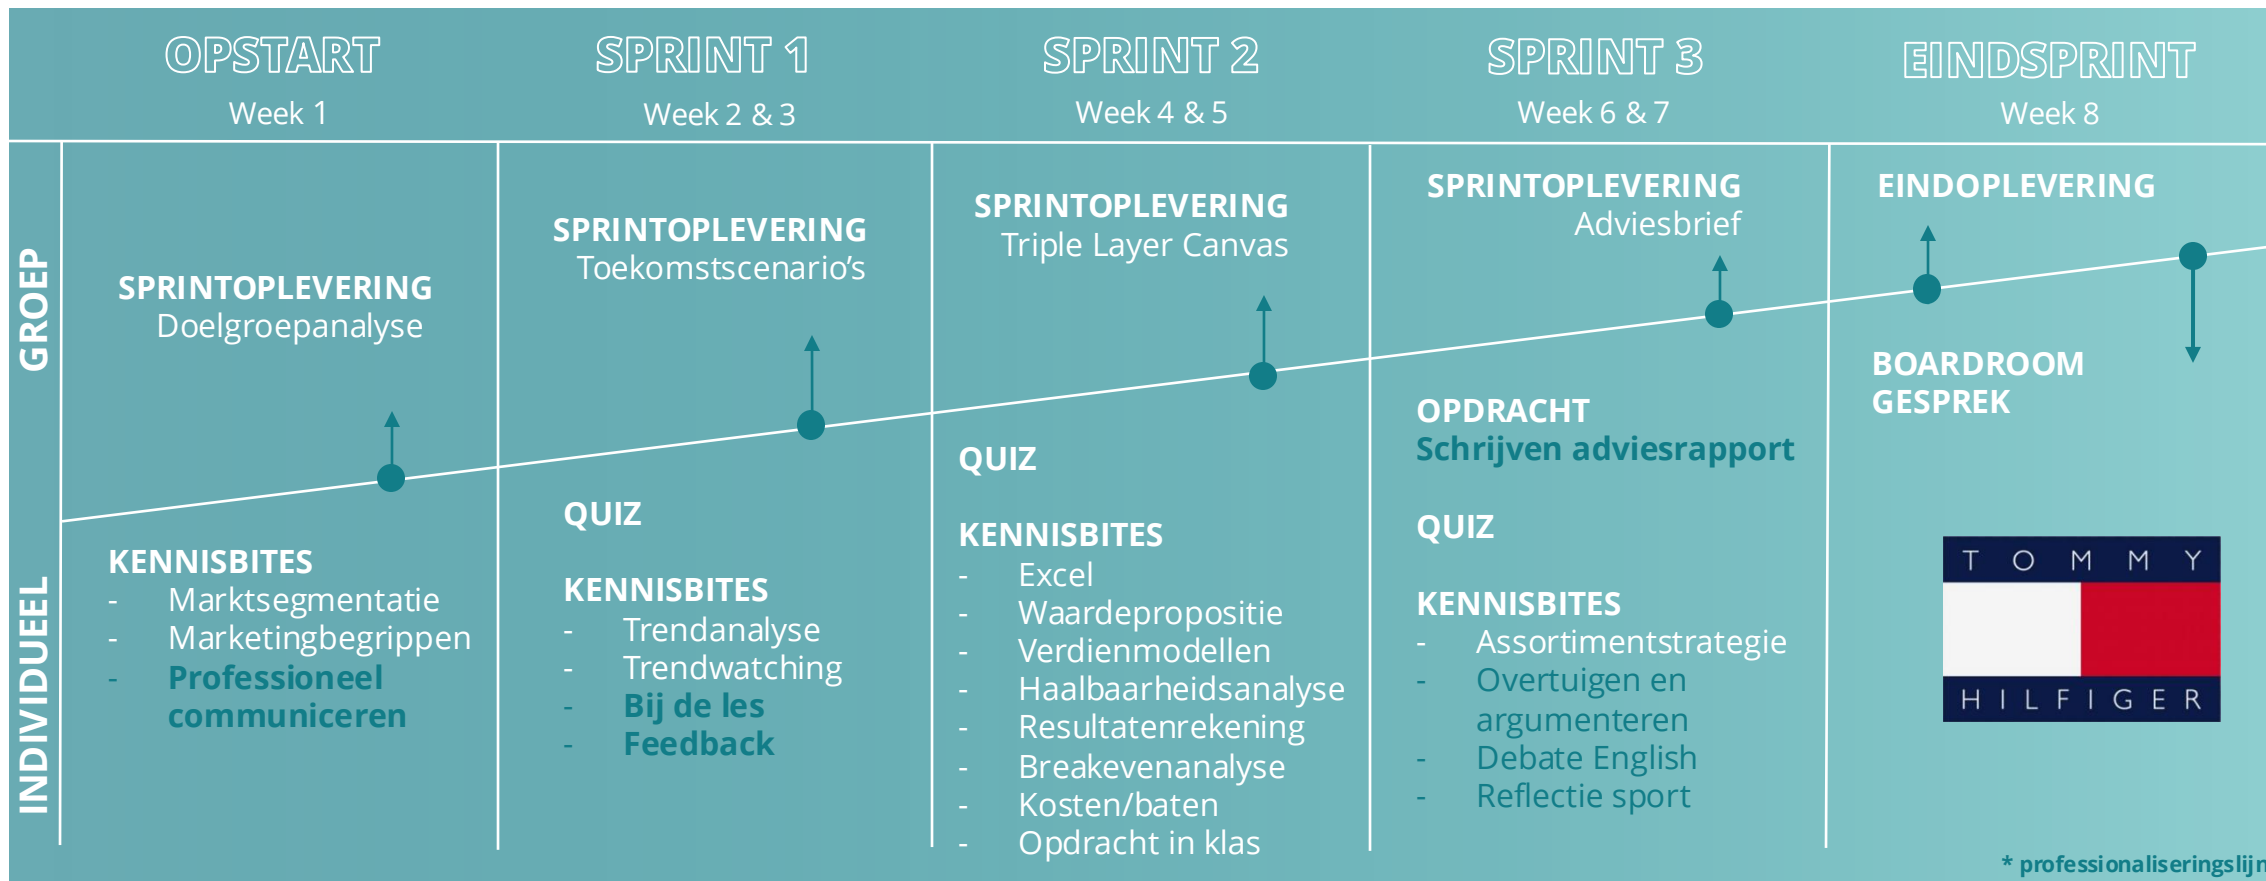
| OPSTART Week 1 | SPRINT 1 Week 2 & 3 | SPRINT 2 Week 4 & 5 | SPRINT 3 Week 6 & 7 | EINDSPRINT Week 8 |
|---|---|---|---|---|

GROEP

SPRINTOPLEVERING
Doelgroepanalyse

SPRINTOPLEVERING
Toekomstscenario's

SPRINTOPLEVERING
Triple Layer Canvas

SPRINTOPLEVERING
Adviesbrief

EINDOPLEVERING

BOARDROOM GESPREK

INDIVIDUEEL

KENNISBITES
- Marktsegmentatie
- Marketingbegrippen
- Professioneel communiceren

QUIZ

KENNISBITES
- Trendanalyse
- Trendwatching
- Bij de les
- Feedback

QUIZ

KENNISBITES
- Excel
- Waardepropositie
- Verdienmodellen
- Haalbaarheidsanalyse
- Resultatenrekening
- Breakevenanalyse
- Kosten/baten
- Opdracht in klas

OPDRACHT
Schrijven adviesrapport

QUIZ

KENNISBITES
- Assortimentstrategie
- Overtuigen en argumenteren
- Debate English
- Reflectie sport

TOMMY HILFIGER

* professionaliseringslij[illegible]